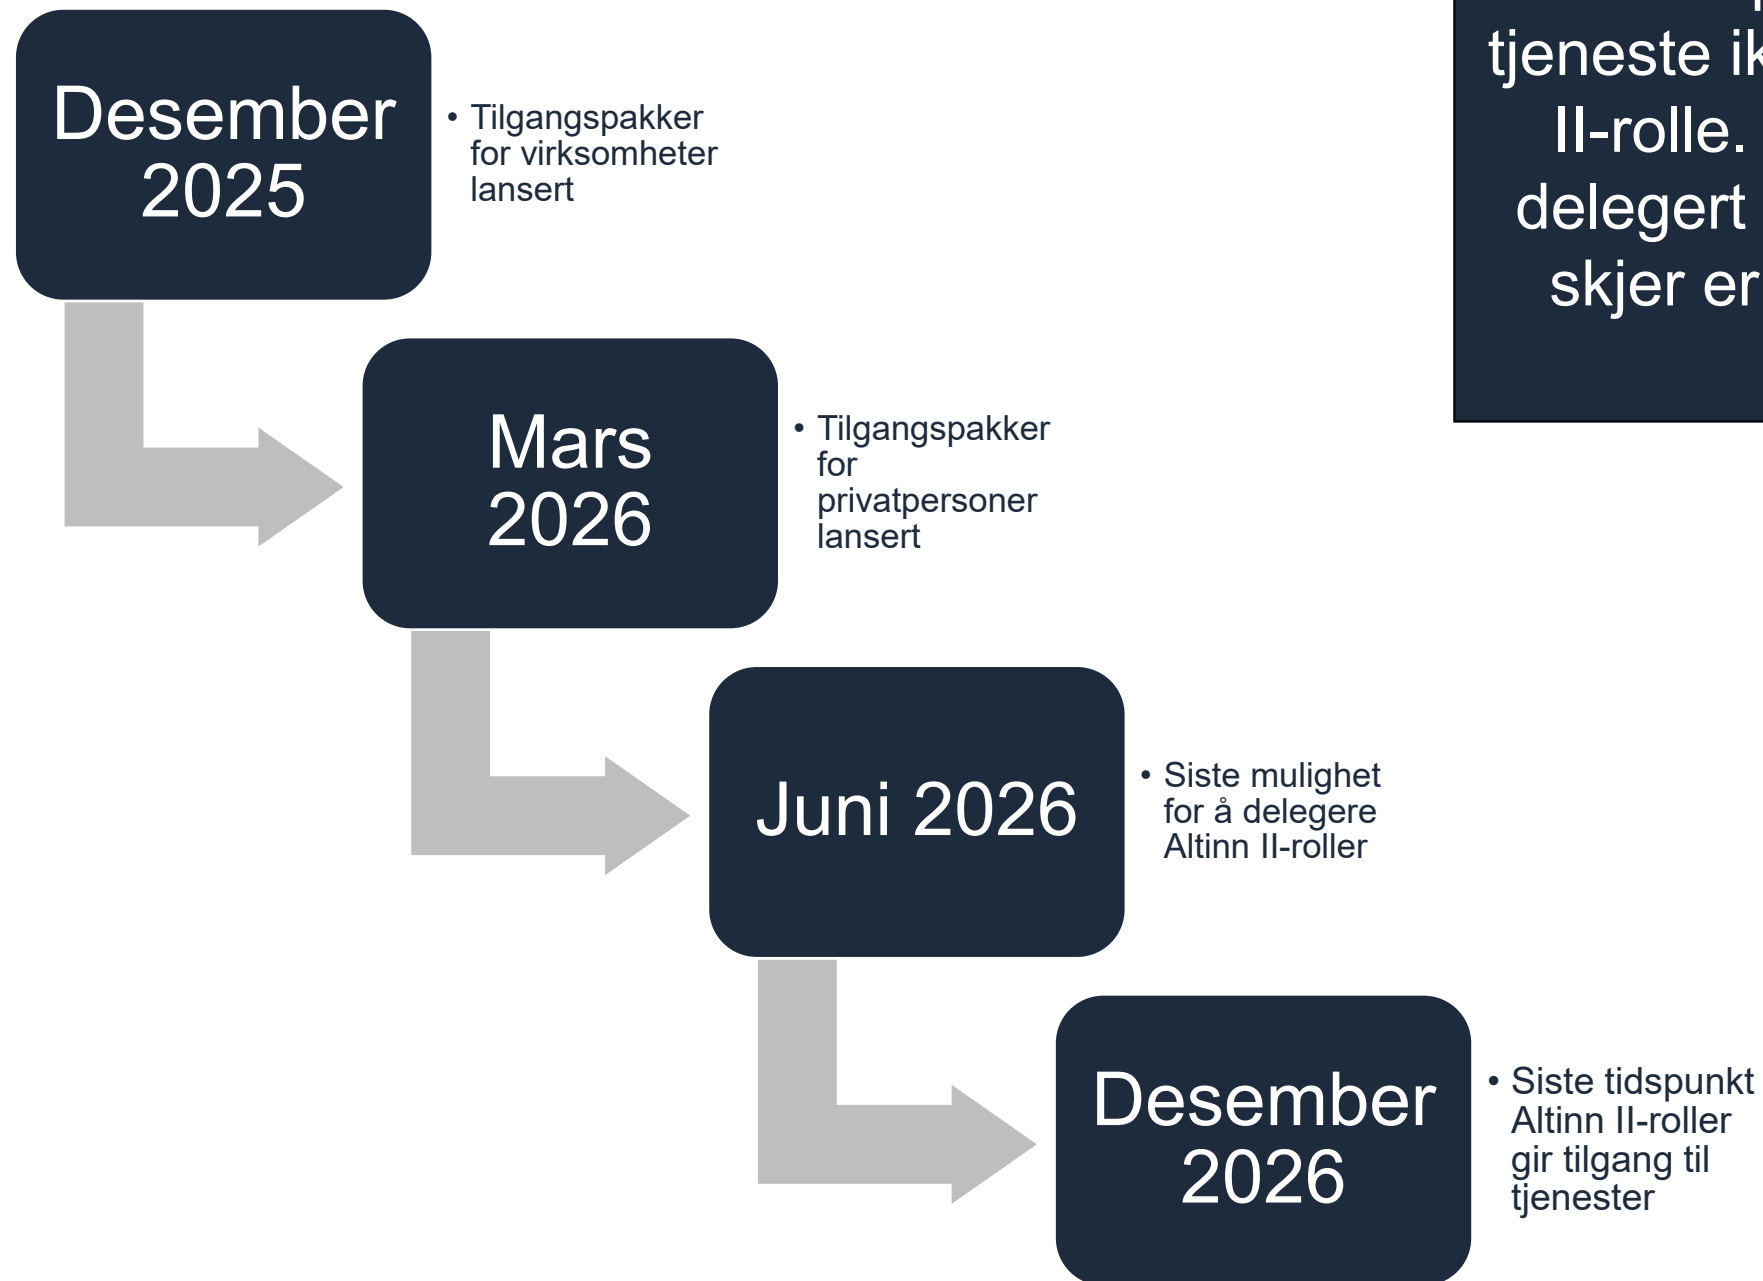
Desember 2025

• Tilgangspakker for virksomheter lansert

Mars 2026

• Tilgangspakker for privatpersoner lansert

Juni 2026

• Siste mulighet for å delegere Altinn II-roller

Desember 2026

• Siste tidspunkt Altinn II-roller gir tilgang til tjenester

tjeneste ik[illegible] II-rolle. delegert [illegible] skjer er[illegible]